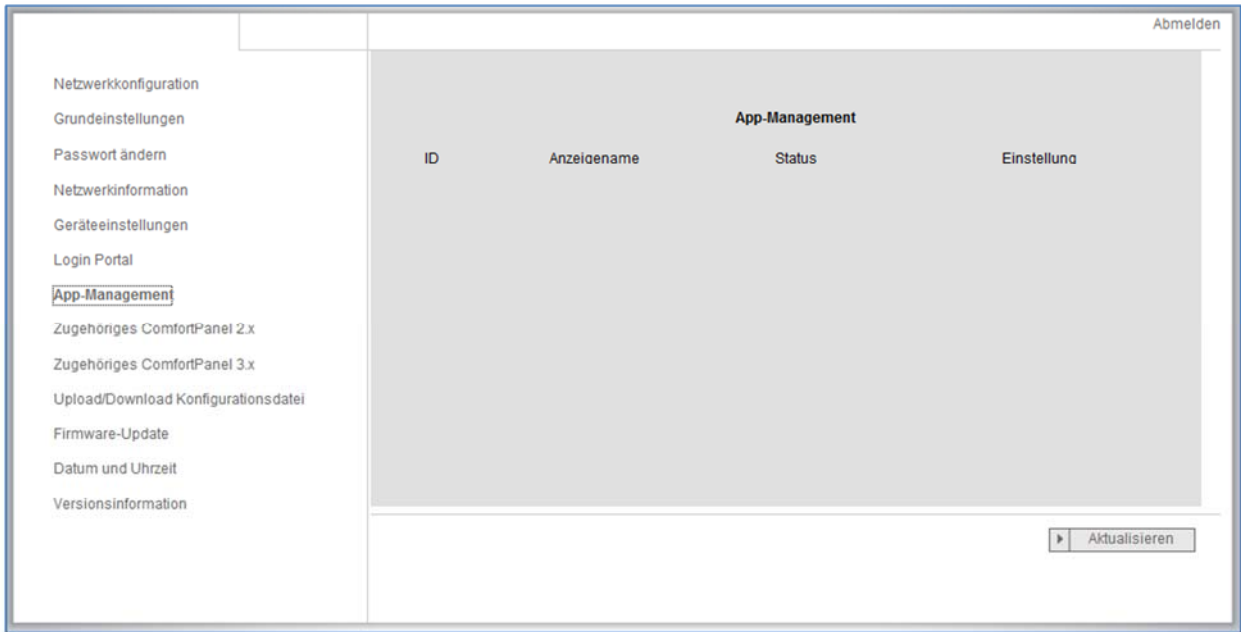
Abmelden

Netzwerkkonfiguration
Grundeinstellungen
Passwort ändern
Netzwerkinformation
Geräteeinstellungen
Login Portal
App-Management
Zugehöriges ComfortPanel 2.x
Zugehöriges ComfortPanel 3.x
Upload/Download Konfigurationsdatei
Firmware-Update
Datum und Uhrzeit
Versionsinformation

App-Management

| ID | Anzeigename | Status | Einstellung |
|---|---|---|---|

Aktualisieren